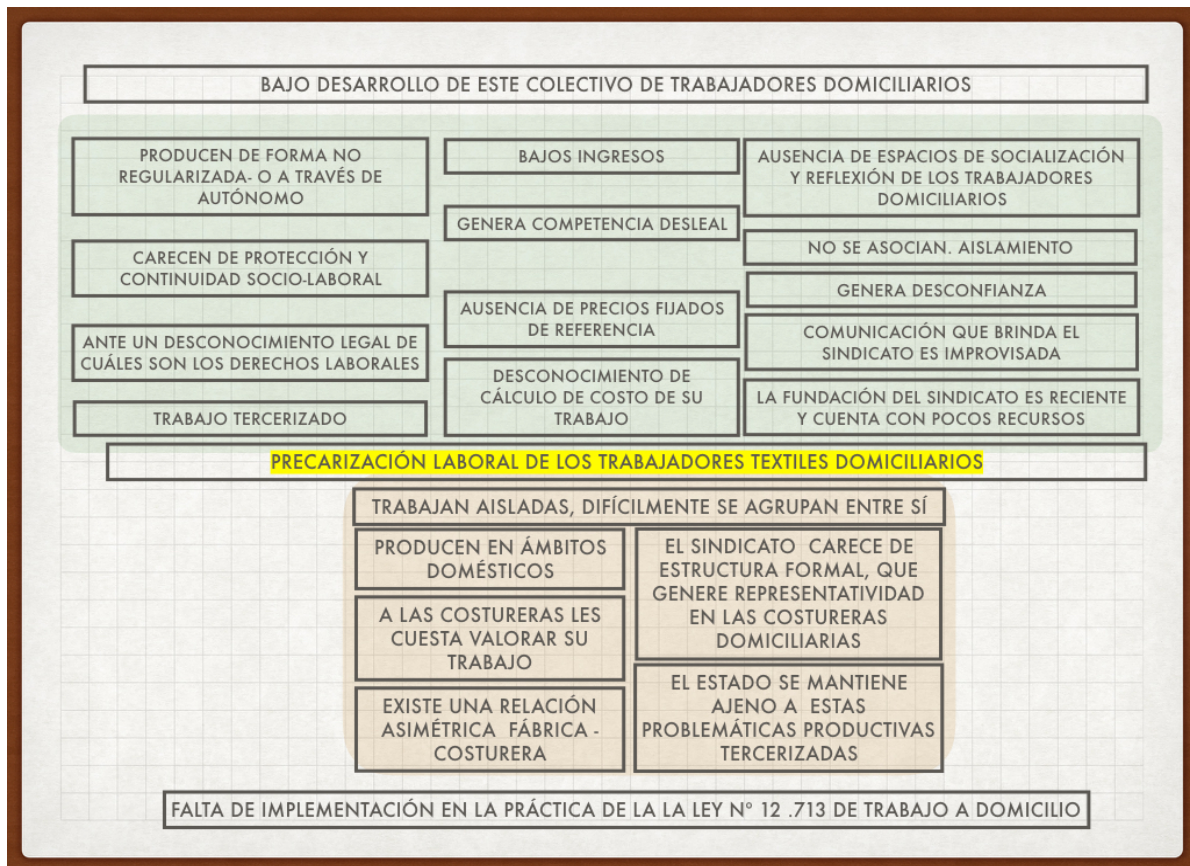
BAJO DESARROLLO DE ESTE COLECTIVO DE TRABAJADORES DOMICILIARIOS

PRODUCEN DE FORMA NO REGULARIZADA- O A TRAVÉS DE AUTÓNOMO

CARECEN DE PROTECCIÓN Y CONTINUIDAD SOCIO-LABORAL

ANTE UN DESCONOCIMIENTO LEGAL DE CUÁLES SON LOS DERECHOS LABORALES

TRABAJO TERCERIZADO

BAJOS INGRESOS

GENERA COMPETENCIA DESLEAL

AUSENCIA DE PRECIOS FIJADOS DE REFERENCIA

DESCONOCIMIENTO DE CÁLCULO DE COSTO DE SU TRABAJO

AUSENCIA DE ESPACIOS DE SOCIALIZACIÓN Y REFLEXIÓN DE LOS TRABAJADORES DOMICILIARIOS

NO SE ASOCIAN. AISLAMIENTO

GENERA DESCONFIANZA

COMUNICACIÓN QUE BRINDA EL SINDICATO ES IMPROVISADA

LA FUNDACIÓN DEL SINDICATO ES RECIENTE Y CUENTA CON POCOS RECURSOS

PRECARIZACIÓN LABORAL DE LOS TRABAJADORES TEXTILES DOMICILIARIOS

TRABAJAN AISLADAS, DIFÍCILMENTE SE AGRUPAN ENTRE SÍ

PRODUCEN EN ÁMBITOS DOMÉSTICOS

A LAS COSTURERAS LES CUESTA VALORAR SU TRABAJO

EXISTE UNA RELACIÓN ASIMÉTRICA FÁBRICA - COSTURERA

EL SINDICATO CARECE DE ESTRUCTURA FORMAL, QUE GENERE REPRESENTATIVIDAD EN LAS COSTURERAS DOMICILIARIAS

EL ESTADO SE MANTIENE AJENO A ESTAS PROBLEMÁTICAS PRODUCTIVAS TERCERIZADAS

FALTA DE IMPLEMENTACIÓN EN LA PRÁCTICA DE LA LA LEY N° 12 .713 DE TRABAJO A DOMICILIO